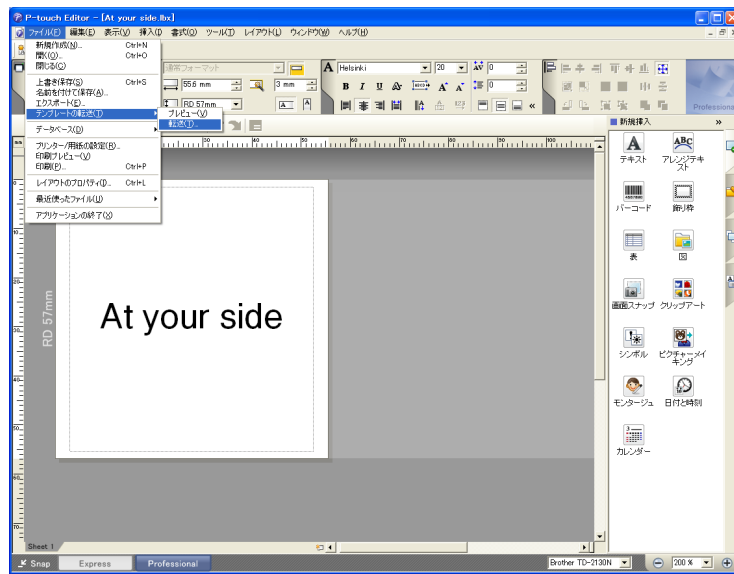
P-touch Editor - [At your side.lbx]

ファイル(F) 編集(E) 表示(V) 挿入(I) 書式(O) ツール(T) レイアウト(L) ウィンドウ(W) ヘルプ(H)

新規作成(N)... Ctrl+N
開く(O)... Ctrl+O
閉じる(C)
上書き保存(S) Ctrl+S
名前を付けて保存(A)...
エクスポート(E)...
テンプレートの転送(T)
データベース(D)
プリンター/用紙の設定(R)...
印刷プレビュー(V)
印刷(P)... Ctrl+P
レイアウトのプロパティ(I)... Ctrl+L
最近使ったファイル(U)
アプリケーションの終了(X)

プレビュー(V)
転送(T)

通常フォーマット
55.6 mm
3 mm
RD 57mm
Helsinki
20
0
0

Professional

新規挿入
テキスト
アレンジテキスト
バーコード
飾り枠
表
図
画面スナップ
クリップアート
シンボル
ピクチャーメイキング
モンタージュ
日付と時刻
カレンダー

RD 57mm
At your side

Sheet 1
Snap
Express
Professional
Brother TD-2130N
200 %